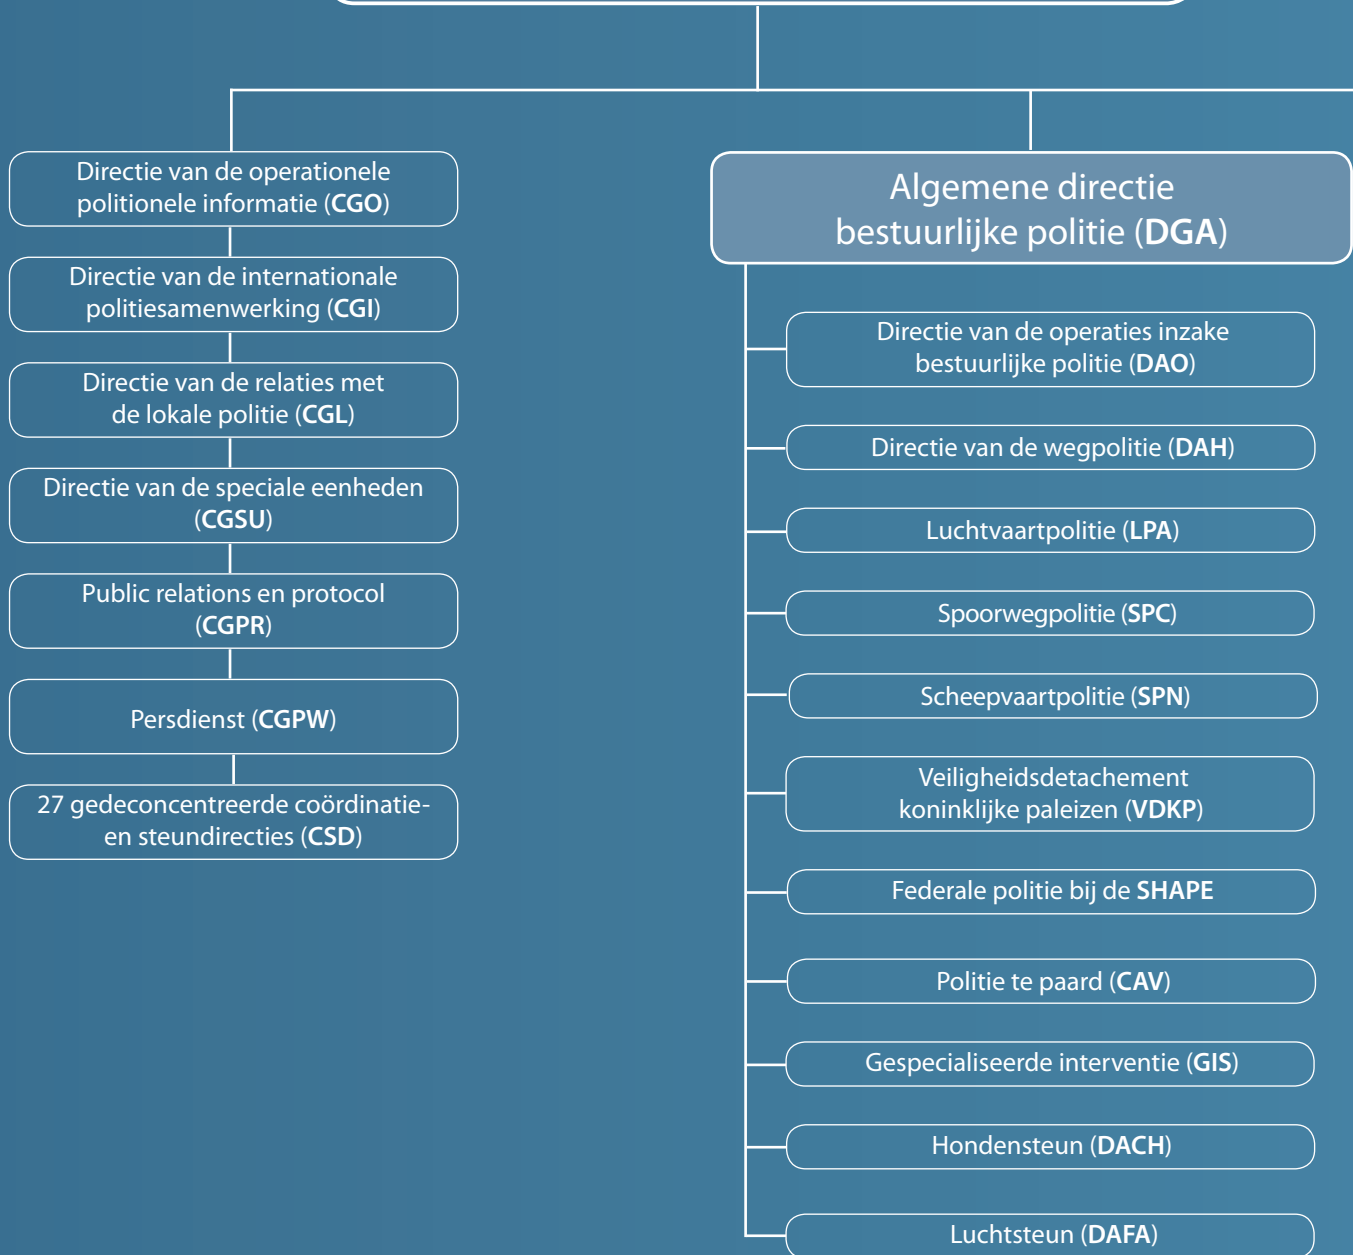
Directie van de operationele politionele informatie (CGO)

Directie van de internationale politiesamenwerking (CGI)

Directie van de relaties met de lokale politie (CGL)

Directie van de speciale eenheden (CGSU)

Public relations en protocol (CGPR)

Persdienst (CGPW)

27 gedeconcentreerde coördinatie- en steundirecties (CSD)

Algemene directie bestuurlijke politie (DGA)

Directie van de operaties inzake bestuurlijke politie (DAO)

Directie van de wegpolitie (DAH)

Luchtvaartpolitie (LPA)

Spoorwegpolitie (SPC)

Scheepvaartpolitie (SPN)

Veiligheidsdetachement koninklijke paleizen (VDKP)

Federale politie bij de SHAPE

Politie te paard (CAV)

Gespecialiseerde interventie (GIS)

Hondensteun (DACH)

Luchtsteun (DAFA)